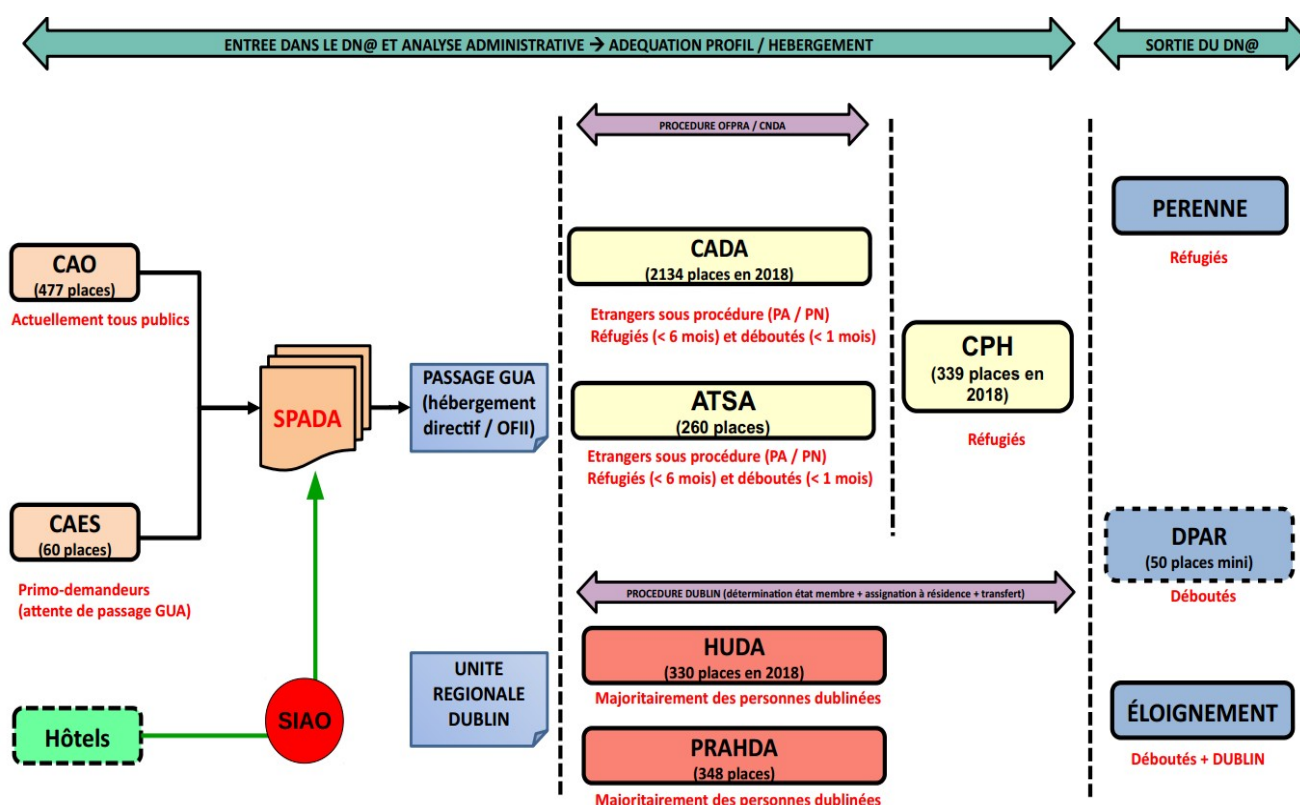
ENTREE DANS LE DN@ ET ANALYSE ADMINISTRATIVE → ADEQUATION PROFIL / HEBERGEMENT

SORTIE DU DN@

PROCEDURE OFPRA / CNDA

PERENNE

Réfugiés

CAO
(477 places)
Actuellement tous publics

CADA
(2134 places en 2018)
Etrangers sous procédure (PA / PN)
Réfugiés (< 6 mois) et déboutés (< 1 mois)

CPH
(339 places en 2018)
Réfugiés

SPADA

PASSAGE GUA (hébergement directif / OFII)

ATSA
(260 places)
Etrangers sous procédure (PA / PN)
Réfugiés (< 6 mois) et déboutés (< 1 mois)

CAES
(60 places)
Primo-demandeurs
(attente de passage GUA)

DPAR
(50 places mini)
Déboutés

PROCEDURE DUBLIN (détermination état membre + assignation à résidence + transfert)

HUDA
(330 places en 2018)
Majoritairement des personnes dublinées

UNITE REGIONALE DUBLIN

Hôtels

SIAO

ÉLOIGNEMENT
Déboutés + DUBLIN

PRAHDA
(348 places)
Majoritairement des personnes dublinées